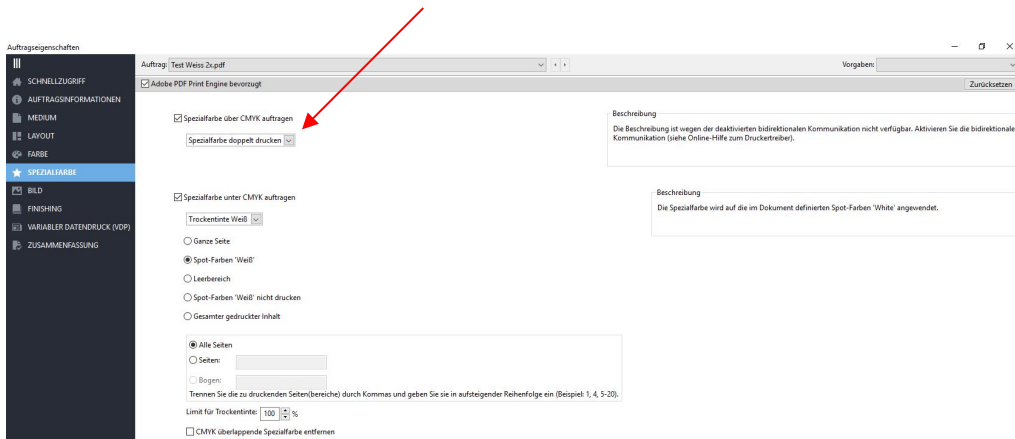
Auftragseigenschaften

SCHNELLZUGRIFF
AUFTRAGSINFORMATIONEN
MEDIUM
LAYOUT
FARBE
SPEZIALFARBE
BILD
FINISHING
VARIABLER DATENDRUCK (VDP)
ZUSAMMENFASSUNG

Auftrag: Test Weiss 2x.pdf
Vorgaben:
Adobe PDF Print Engine bevorzugt
Zurücksetzen

Spezialfarbe über CMYK auftragen
Spezialfarbe doppelt drucken

Beschreibung
Die Beschreibung ist wegen der deaktivierten bidirektionalen Kommunikation nicht verfügbar. Aktivieren Sie die bidirektionale Kommunikation (siehe Online-Hilfe zum Druckertreiber).

Spezialfarbe unter CMYK auftragen
Trockentinte Weiß

Beschreibung
Die Spezialfarbe wird auf die im Dokument definierten Spot-Farben 'White' angewendet.

Ganze Seite
Spot-Farben 'Weiß'
Leerbereich
Spot-Farben 'Weiß' nicht drucken
Gesamter gedruckter Inhalt

Alle Seiten
Seiten:
Bogen:
Trennen Sie die zu druckenden Seiten(bereiche) durch Kommas und geben Sie sie in aufsteigender Reihenfolge ein (Beispiel: 1, 4, 5-20).

Limit für Trockentinte: 100 %
CMYK überlappende Spezialfarbe entfernen